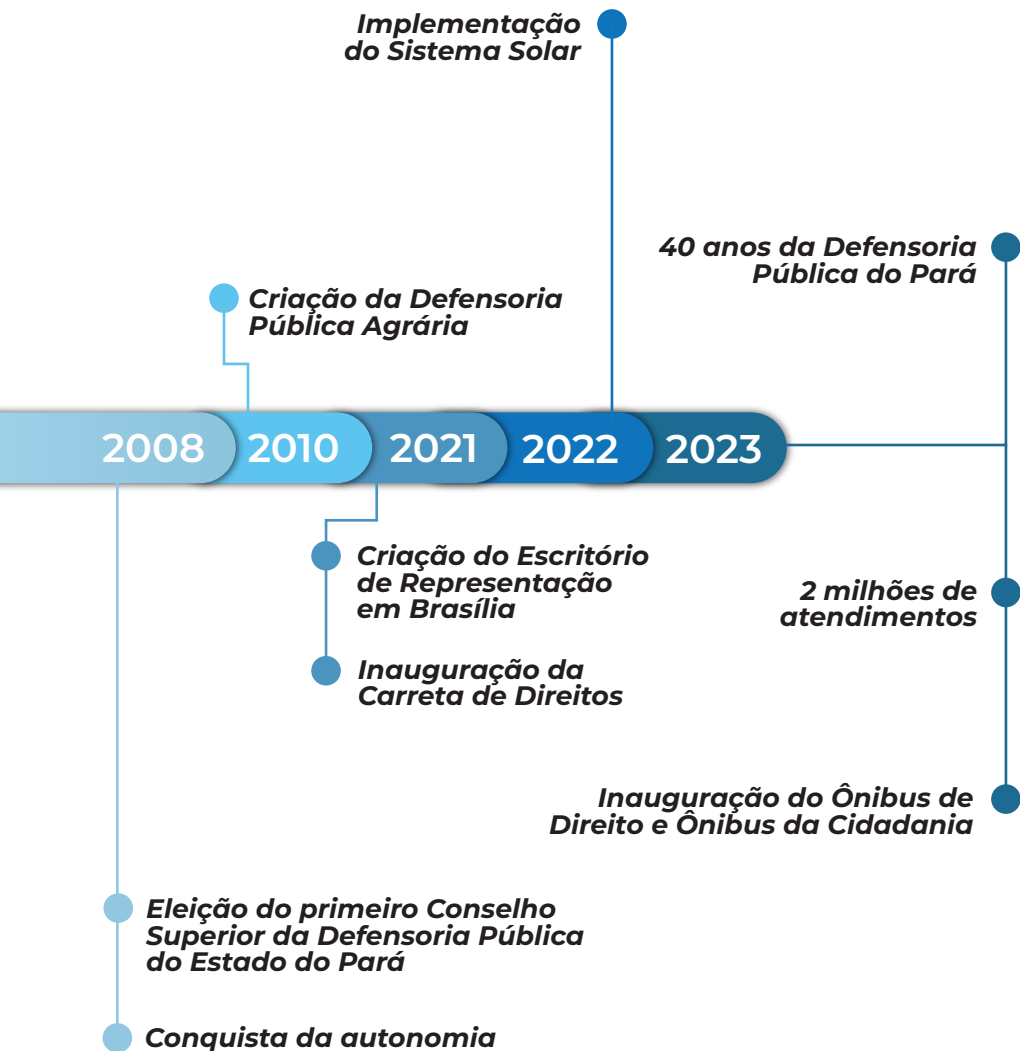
Implementação do Sistema Solar

40 anos da Defensoria Pública do Pará

Criação da Defensoria Pública Agrária

2008 2010 2021 2022 2023

Criação do Escritório de Representação em Brasília

Inauguração da Carreta de Direitos

2 milhões de atendimentos

Inauguração do Ônibus de Direito e Ônibus da Cidadania

Eleição do primeiro Conselho Superior da Defensoria Pública do Estado do Pará

Conquista da autonomia